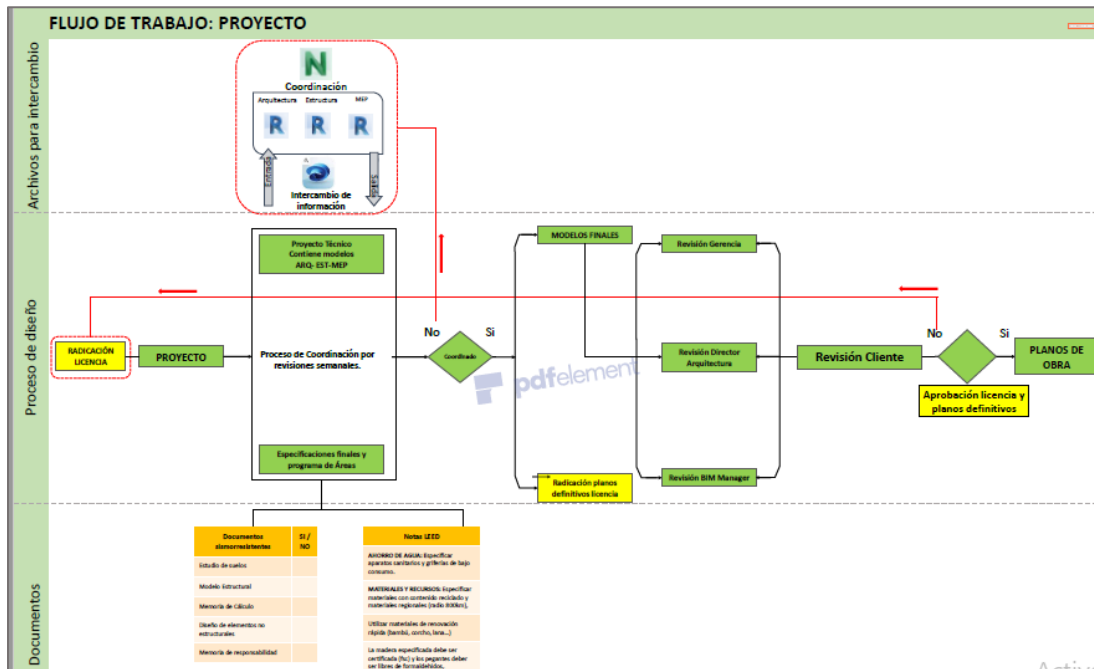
FLUJO DE TRABAJO: PROYECTO

Archivos para intercambio

Coordinación
Arquitectura Estructura MEP
R R R
Entrada
Salida
Intercambio de información

Proceso de diseño

RADICACIÓN LICENCIA
PROYECTO
Proyecto Técnico Contiene modelos ARQ- EST-MEP
Proceso de Coordinación por revisiones semanales.
Especificaciones finales y programa de Áreas
No
Si
Coordinado
MODELOS FINALES
Radicación planos definitivos licencia
Revisión Gerencia
Revisión Director Arquitectura
Revisión BIM Manager
Revisión Cliente
No
Si
Aprobación licencia y planos definitivos
PLANOS DE OBRA

pdfelement

Documentos

| Documentos sismorresistentes | SI / NO |
|---|---|
| Estudio de suelos | |
| Modelo Estructural | |
| Memoria de Cálculo | |
| Diseño de elementos no estructurales | |
| Memoria de responsabilidad | |

| Notas LEED |
|---|
| AHORRO DE AGUA: Especificar aparatos sanitarios y griferías de bajo consumo. |
| MATERIALES Y RECURSOS: Especificar materiales con contenido reciclado y materiales regionales (radio 800Km). |
| Utilizar materiales de renovación rápida (bambú, corcho, lana...) |
| La madera especificada debe ser certificada (fsc) y los pegantes deben ser libres de formaldehídos. |

Activ